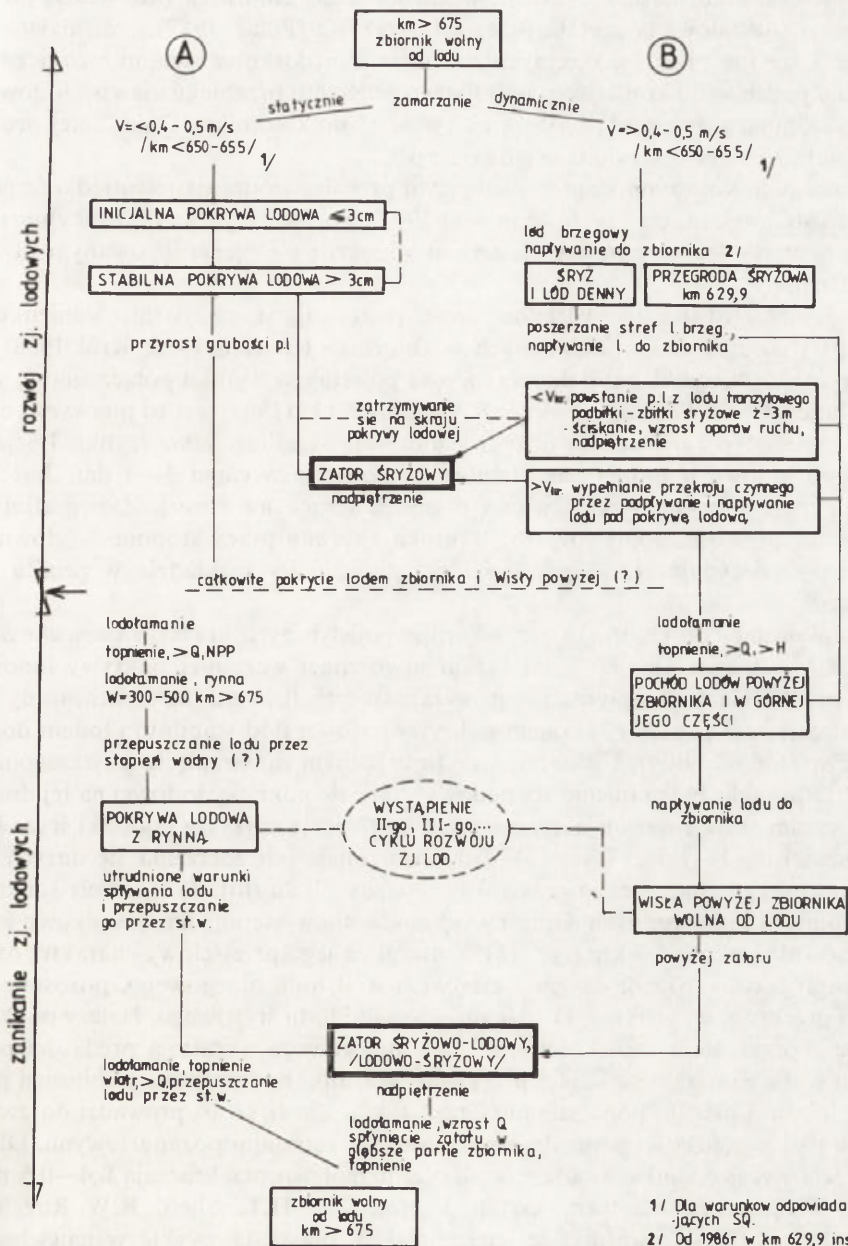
km > 675
zbiornik wolny od lodu

A

B

statycznie
zamarzanie
dynamicznie

V = < 0,4 - 0,5 m/s
/ km < 650 - 655 /
1/

V = > 0,4 - 0,5 m/s
/ km < 650 - 655 /
1/

rozwój zj. lodowych

INICJALNA POKRYWA LODOWA ≤ 3cm

STABILNA POKRYWA LODOWA > 3cm

lód brzegowy
napływanie do zbiornika 2/

ŚRYZ
I LÓD DENNY

PRZEGRODA ŚRYŻOWA
km 629,9

przyrost grubości p.l

poszerzanie stref l. brzeg, napływanie l. do zbiornika

zatrzymywanie się na skraju pokrywy lodowej

$<V_{kr}$ powstanie p.l z lodu tranzytowego podbitki - zbitki śryżowe z-3m
- ściskanie, wzrost oporów ruchu, nadpiętrzenie

ZATOR ŚRYŻOWY
nadpiętrzenie

$>V_{kr}$ wypełnienie przekroju czynnego przez podpływanie i napływanie lodu pod pokrywę lodową,

całkowite pokrycie lodem zbiornika i Wisły powyżej (?)

lodołamanie
topnienie, > Q, NPP
lodołamanie, rynna
W = 300 - 500 km > 675

lodołamanie
topnienie, > Q, > H

POCHÓD LODÓW POWYŻEJ ZBIORNIKA I W GÓRNEJ JEGO CZĘŚCI

przepuszczanie lodu przez stopień wodny (?)

zanikanie zj. lodowych

POKRYWA LODOWA Z RYNNĄ

WYSTĄPIENIE
II-go, III-go, ...
CYKLU ROZWOJU
ZJ.LOD.

napływanie lodu do zbiornika

utrudnione warunki spływania lodu i przepuszczanie go przez st.w.

WISŁA POWYŻEJ ZBIORNIKA WOLNA OD LODU

powyżej zatoru

ZATOR ŚRYŻOWO-LODOWY,
/LODOWO-ŚRYŻOWY/

nadpiętrzenie

lodołamanie, topnienie wiatr, > Q, przepuszczanie lodu przez st.w.

lodołamanie, wzrost Q spłynięcie zatoru głębsze partie zbiornika, topnienie

zbiornik wolny od lodu
km > 675

1/ Dla warunków odpowiada-jących SQ.
2/ Od 1986r w km 629,9 ins